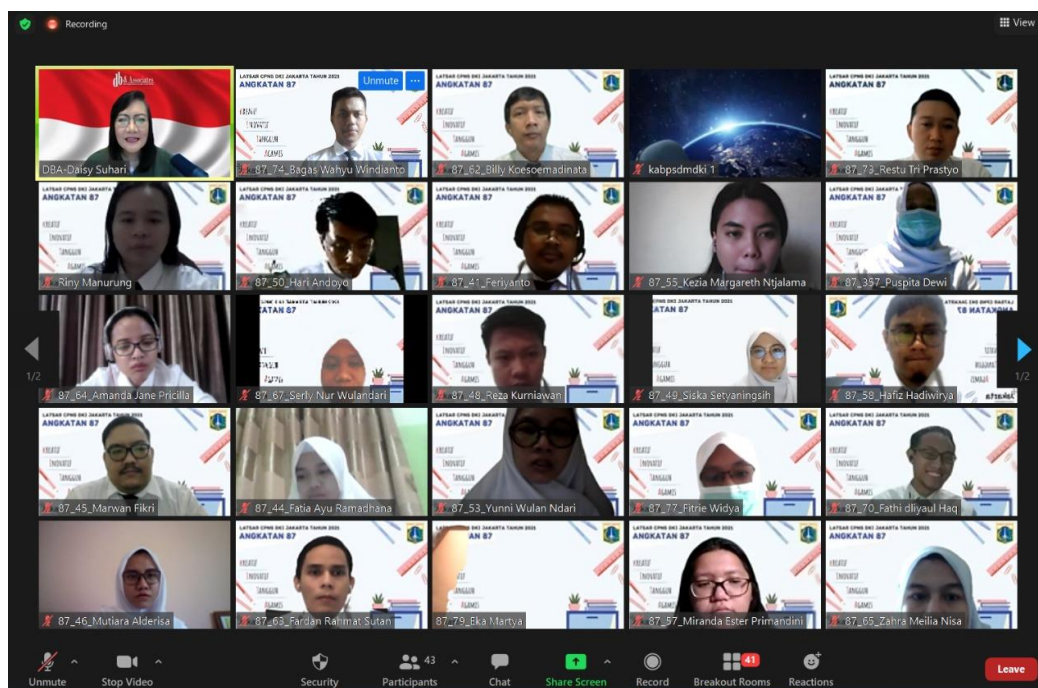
Recording

View

DBA-Daisy Suhari

LATSAR CPNS DKI JAKARTA TAHUN 2021
ANGKATAN 87

Unmute

87_74_Bagas Wahyu Windianto

87_62_Billy Koesoemadinata

kabpsdmdki 1

87_73_Restu Tri Prastyo

Riny Manurung

87_50_Hari Andoyo

87_41_Feriyanto

87_55_Kezia Margareth Ntjalama

87_357_Puspita Dewi

87_64_Amanda Jane Pricilla

87_67_Serly Nur Wulandari

87_48_Reza Kurniawan

87_49_Siska Setyaningsih

87_58_Hafiz Hadiwirya

87_45_Marwan Fikri

87_44_Fatia Ayu Ramadhana

87_53_Yunni Wulan Ndari

87_77_Fitrie Widya

87_70_Fathi dliyaul Haq

87_46_Mutiara Alderisa

87_63_Fardan Rahmat Sutan

87_79_Eka Martya

87_57_Miranda Ester Primandini

87_65_Zahra Meilia Nisa

1/2

1/2

Unmute

Stop Video

Security

43

Participants

Chat

Share Screen

Record

41

Breakout Rooms

Reactions

Leave